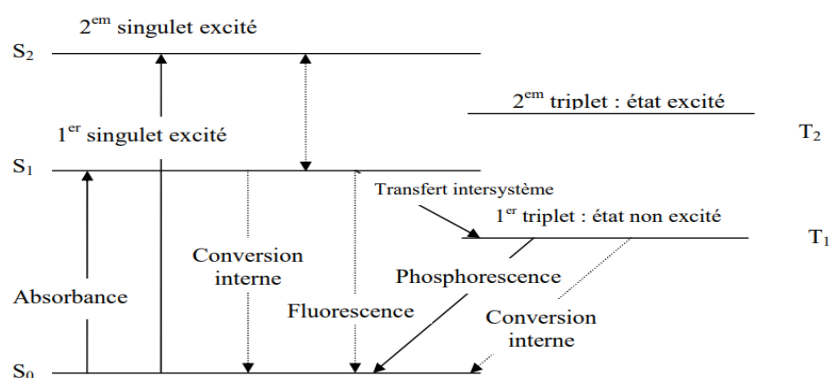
$S_2$ $2^{em}$ singulet excité

$2^{em}$ triplet : état excité

$T_2$

$1^{er}$ singulet excité

$S_1$

Transfert intersystème

$1^{er}$ triplet : état non excité

$T_1$

Conversion interne

Phosphorescence

Absorbance

Fluorescence

Conversion interne

$S_0$